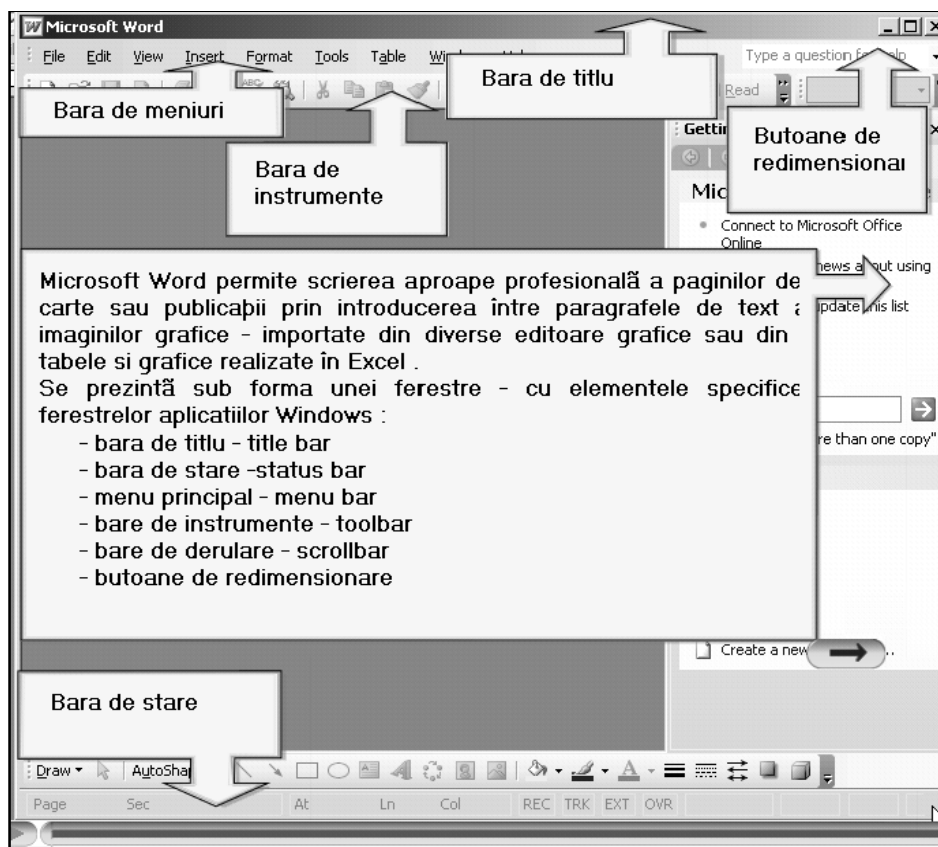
Microsoft Word

File Edit View Insert Format Tools Table Wi

Type a question fo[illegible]elp

Bara de titlu

Bara de meniuri

Read

Gettir

Butoane de redimensionai

Bara de instrumente

Mic

Connect to Microsoft Office Online

news a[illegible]out using

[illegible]pdate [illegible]is list

Microsoft Word permite scrierea aproape profesionalã a paginilor de carte sau publicaþii prin introducerea între paragrafele de text a imaginilor grafice - importate din diverse editoare grafice sau din tabele si grafice realizate în Excel .
Se prezintã sub forma unei ferestre - cu elementele specifice ferestrelor aplicatiilor Windows :
- bara de titlu - title bar
- bara de stare -status bar
- menu principal - menu bar
- bare de instrumente - toolbar
- bare de derulare - scrollbar
- butoane de redimensionare

re than one copy"

Create a new

Bara de stare

Draw AutoSha

Page Sec At Ln Col REC TRK EXT OVR